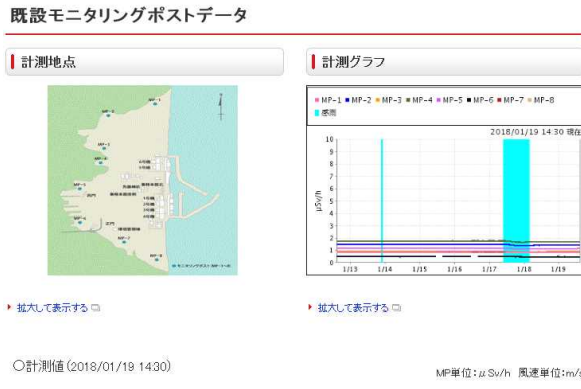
既設モニタリングポストデータ

計測地点

MP-1
MP-2
MP-3
MP-4
MP-5
MP-6
MP-7
MP-8

▸ 拡大して表示する

計測グラフ

MP-1 MP-2 MP-3 MP-4 MP-5 MP-6 MP-7 MP-8
感雨

2018/01/19 14:30 現在

10
9
8
7
6
5
4
3
2
1
0

μSv/h

1/13 1/14 1/15 1/16 1/17 1/18 1/19

▸ 拡大して表示する

○計測値 (2018/01/19 14:30)

MP単位：μSv/h 風速単位：m/s